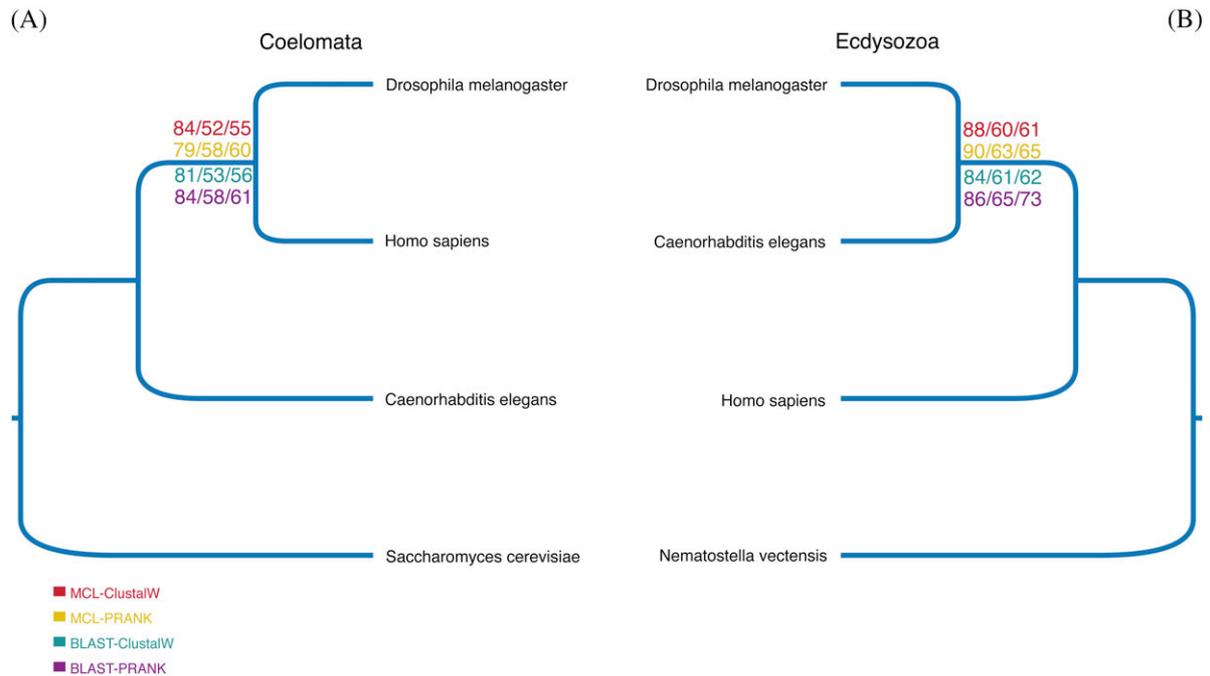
(A)

Coelomata

84/52/55
79/58/60
81/53/56
84/58/61

Drosophila melanogaster

Homo sapiens

Caenorhabditis elegans

Saccharomyces cerevisiae

MCL-ClustalW
MCL-PRANK
BLAST-ClustalW
BLAST-PRANK

(B)

Ecdysozoa

Drosophila melanogaster

Caenorhabditis elegans

88/60/61
90/63/65
84/61/62
86/65/73

Homo sapiens

Nematostella vectensis